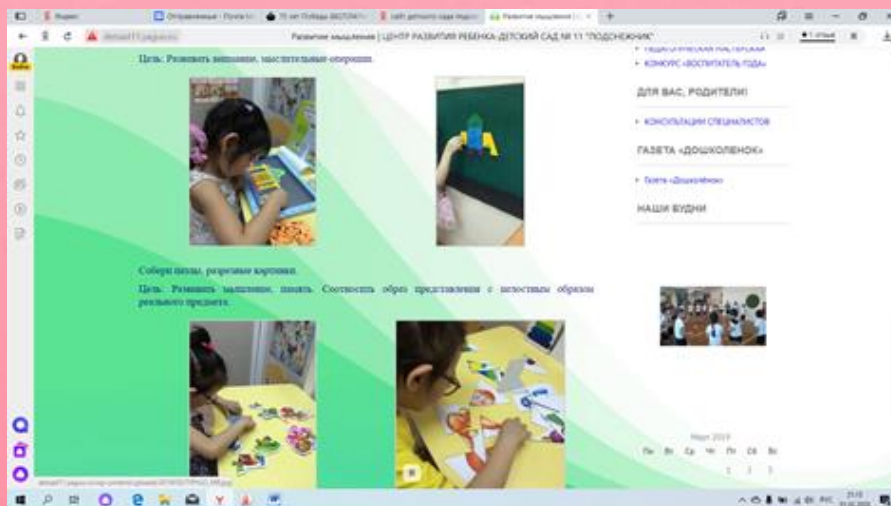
Яндекс | Отправленные - Почта | 75 лет Победы | сайт детского сада | Развитие мышления

Развитие мышления | ЦЕНТР РАЗВИТИЯ РЕБЕНКА-ДЕТСКИЙ САД № 11 "ПОДСНЕЖНИК"

Цель: Развивать внимание, мыслительные операции.

Собери пазлы, разрезные картинки.

Цель: Развивать мышление, память. Соотносить образ представления с целостным образом реального предмета.

• ПЕДАГОГИЧЕСКАЯ МАСТЕРСКАЯ
• КОНКУРС «ВОСПИТАТЕЛЬ ГОДА»

ДЛЯ ВАС, РОДИТЕЛИ!

• КОНСУЛЬТАЦИИ СПЕЦИАЛИСТОВ

ГАЗЕТА «ДОШКОЛЕНОК»

• Газета «Дошколёнок»

НАШИ БУДНИ

Март 2019

| Пн | Вт | Ср | Чт | Пт | Сб | Вс |
|---|---|---|---|---|---|---|
| | | | | 1 | 2 | 3 |